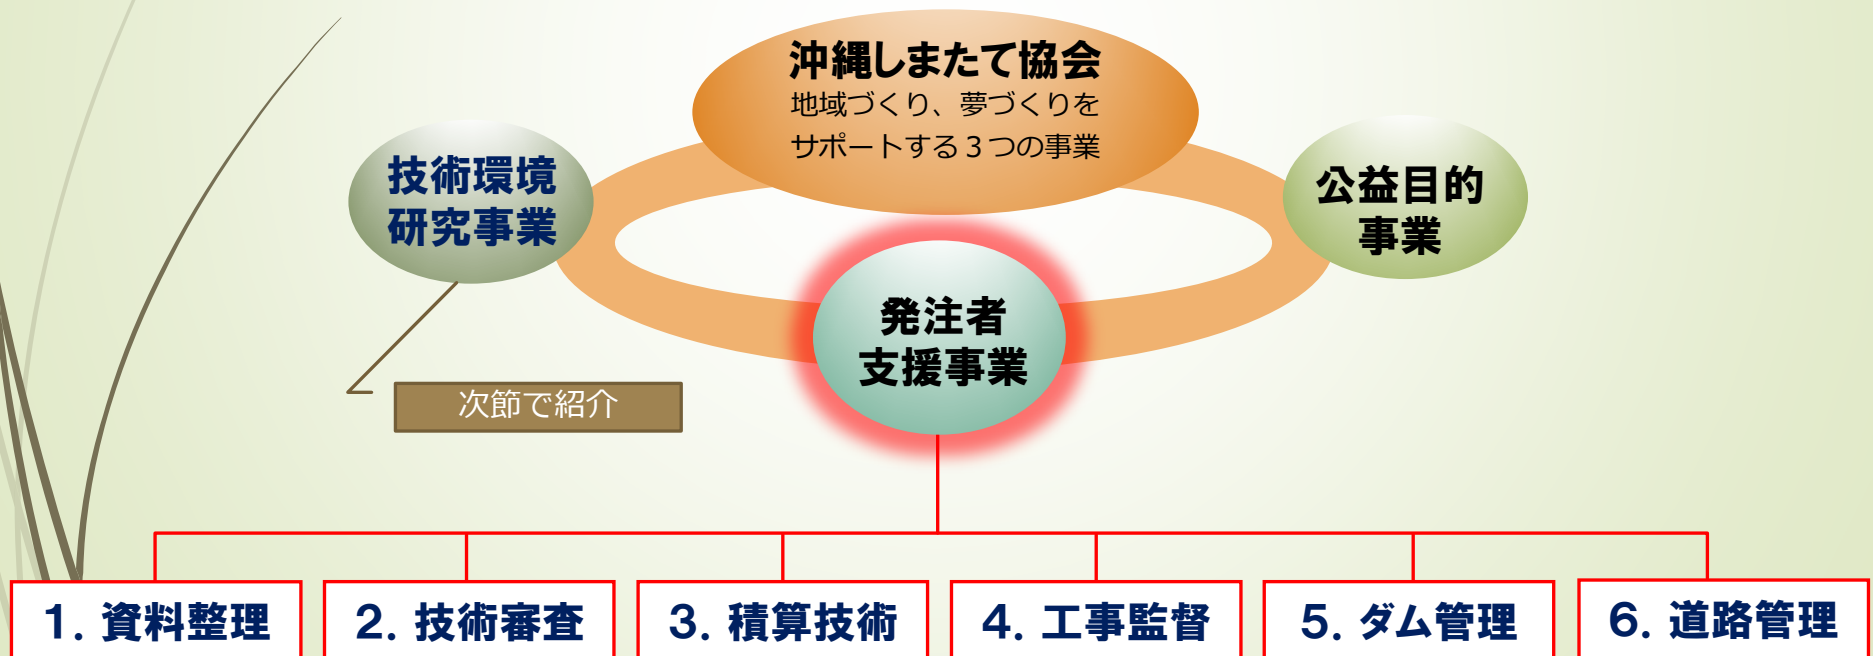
沖縄しまたて協会
地域づくり、夢づくりを
サポートする３つの事業

技術環境
研究事業

公益目的
事業

発注者
支援事業

次節で紹介

1. 資料整理

2. 技術審査

3. 積算技術

4. 工事監督

5. ダム管理

6. 道路管理